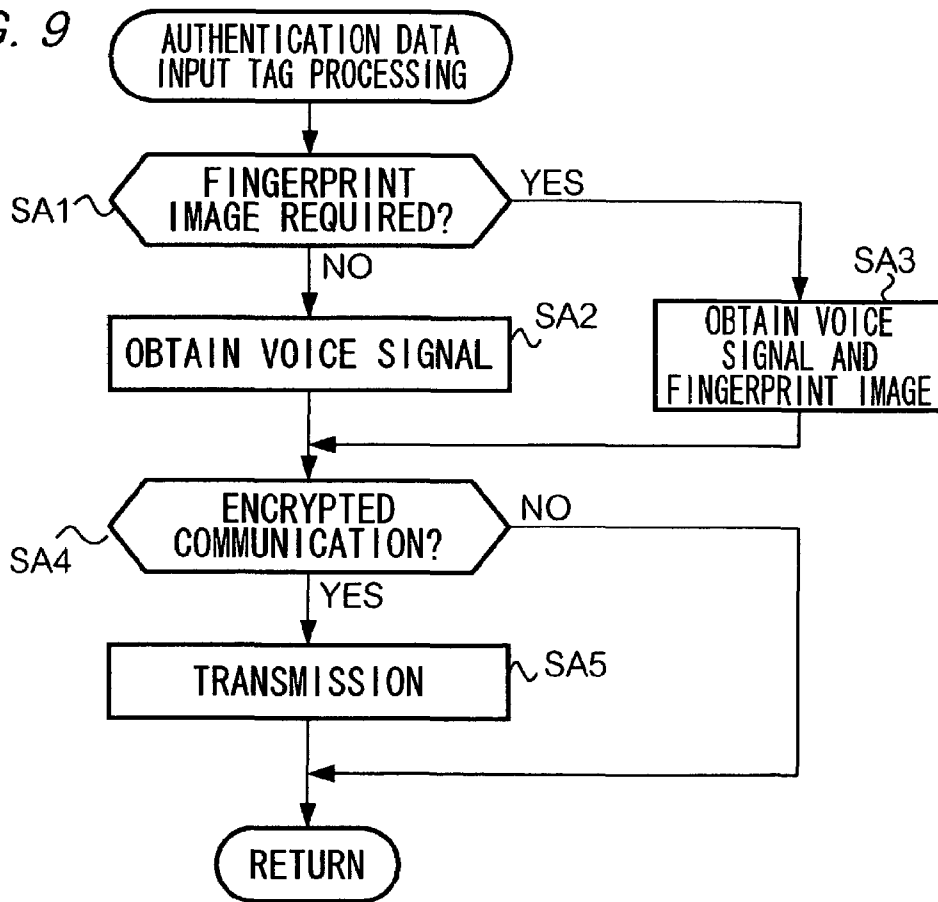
G. 9

AUTHENTICATION DATA INPUT TAG PROCESSING

SA1

FINGERPRINT IMAGE REQUIRED?

YES

NO

SA2

OBTAIN VOICE SIGNAL

SA3

OBTAIN VOICE SIGNAL AND FINGERPRINT IMAGE

SA4

ENCRYPTED COMMUNICATION?

NO

YES

SA5

TRANSMISSION

RETURN